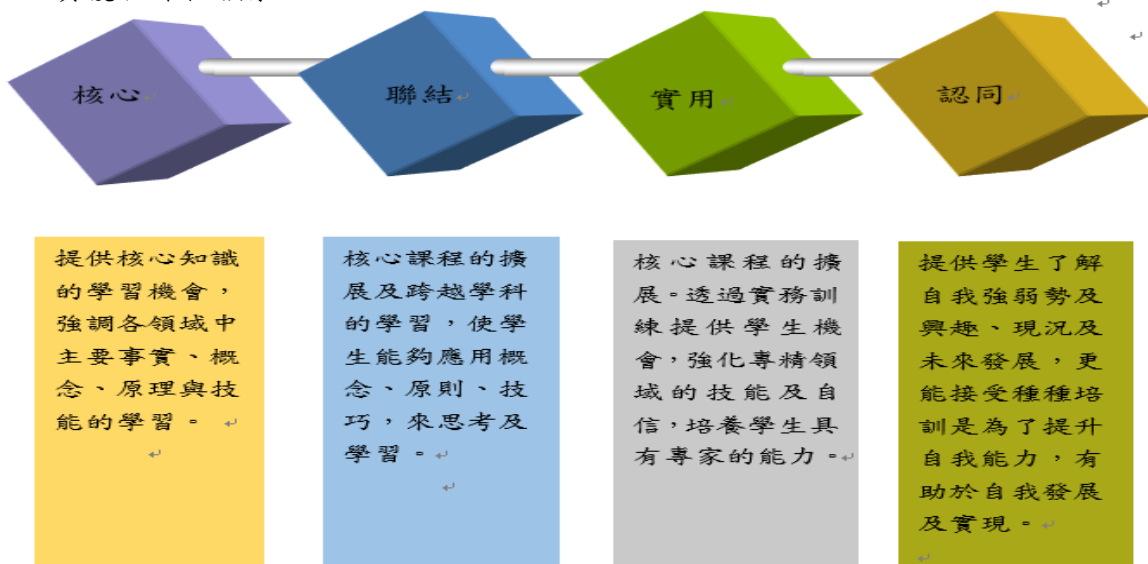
核心

聯結

實用

認同

提供核心知識的學習機會，強調各領域中主要事實、概念、原理與技能的學習。

核心課程的擴展及跨越學科的學習，使學生能夠應用概念、原則、技巧，來思考及學習。

核心課程的擴展。透過實務訓練提供學生機會，強化專精領域的技能及自信，培養學生具有專家的能力。

提供學生了解自我強弱勢及興趣、現況及未來發展，更能接受種種培訓是為了提升自我能力，有助於自我發展及實現。